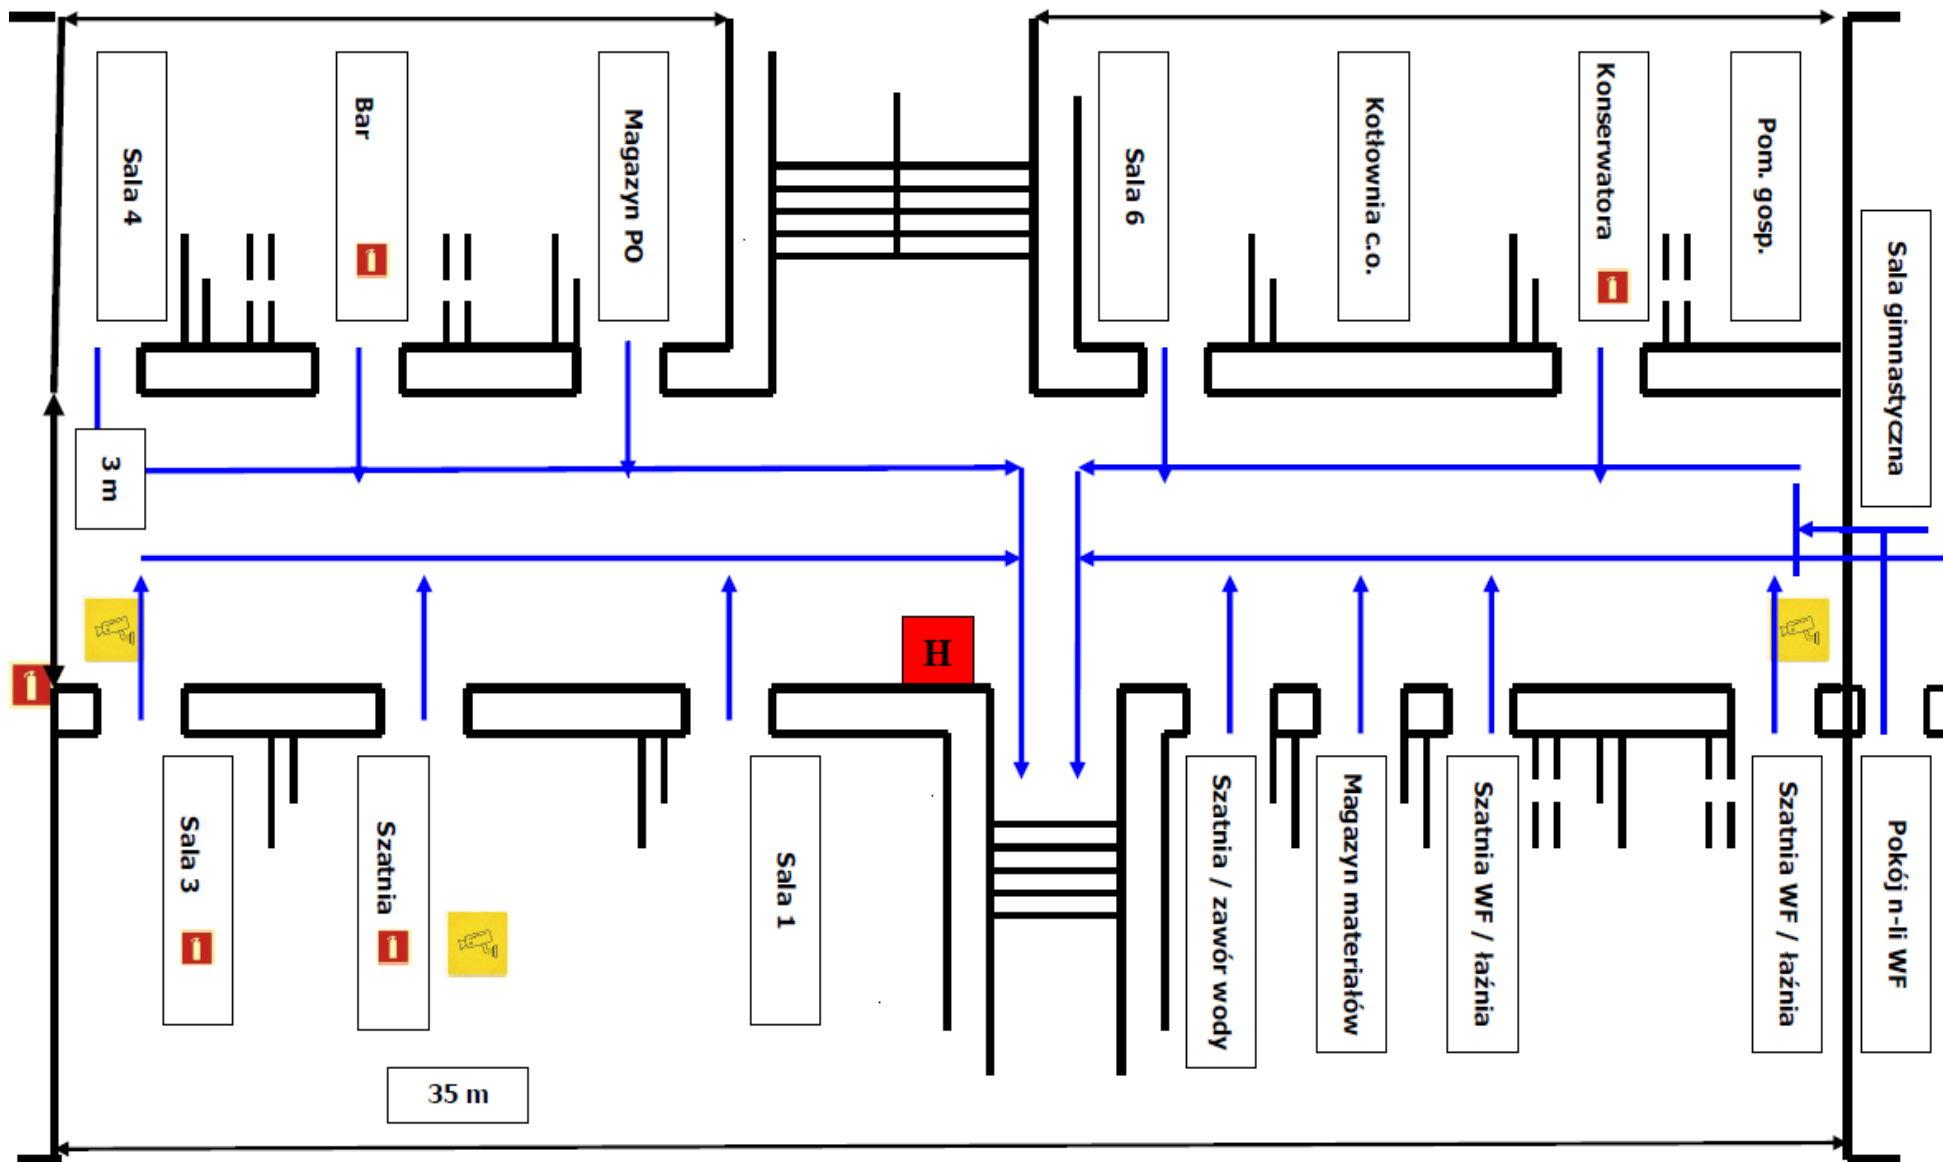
Sala 4

Bar

Magazyn PO

Sala 6

Kotłownia c.o.

Konserwatora

Pom. gosp.

Sala gimnastyczna

3 m

H

Sala 3

Szatnia

Sala 1

Szatnia / zawór wody

Magazyn materiałów

Szatnia WF / łaźnia

Szatnia WF / łaźnia

Pokój n-li WF

35 m